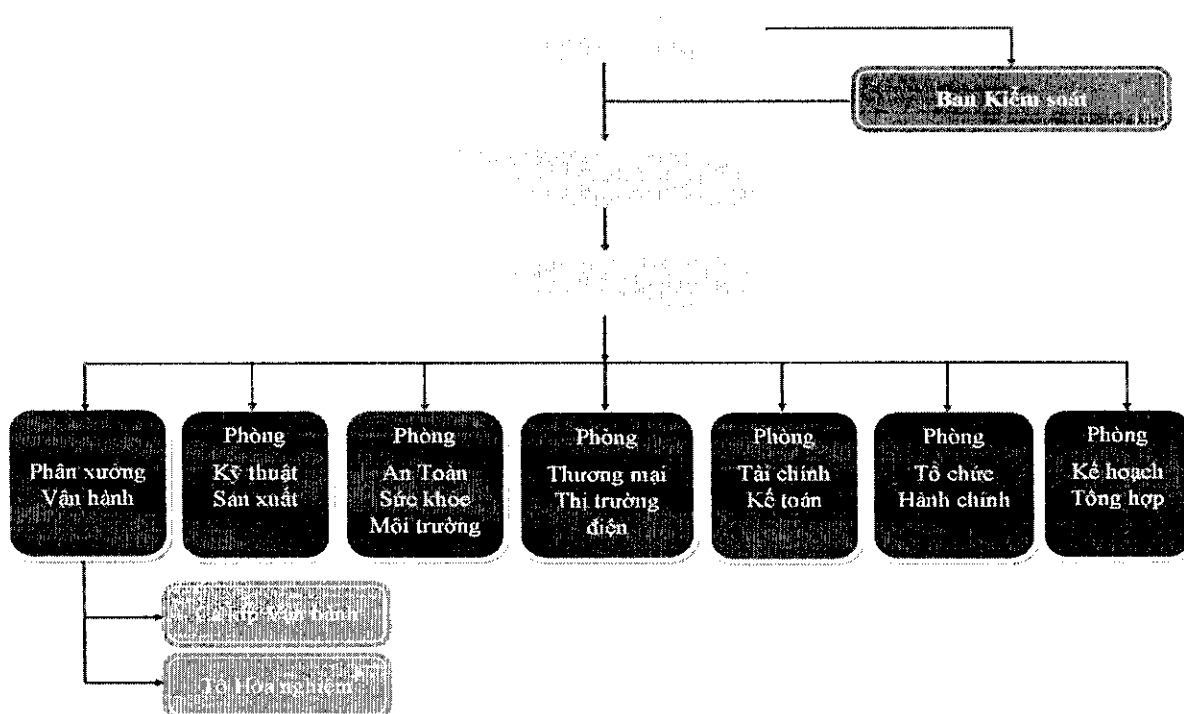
Ban Kiểm soát

Phân xưởng Vận hành

Phòng Kỹ thuật Sản xuất

Phòng An Toàn Sức khỏe Môi trường

Phòng Thương mại Thị trường điện

Phòng Tài chính Kế toán

Phòng Tổ chức Hành chính

Phòng Kế hoạch Tổng hợp

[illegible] Vận hành

Tổ Hóa nghiệm